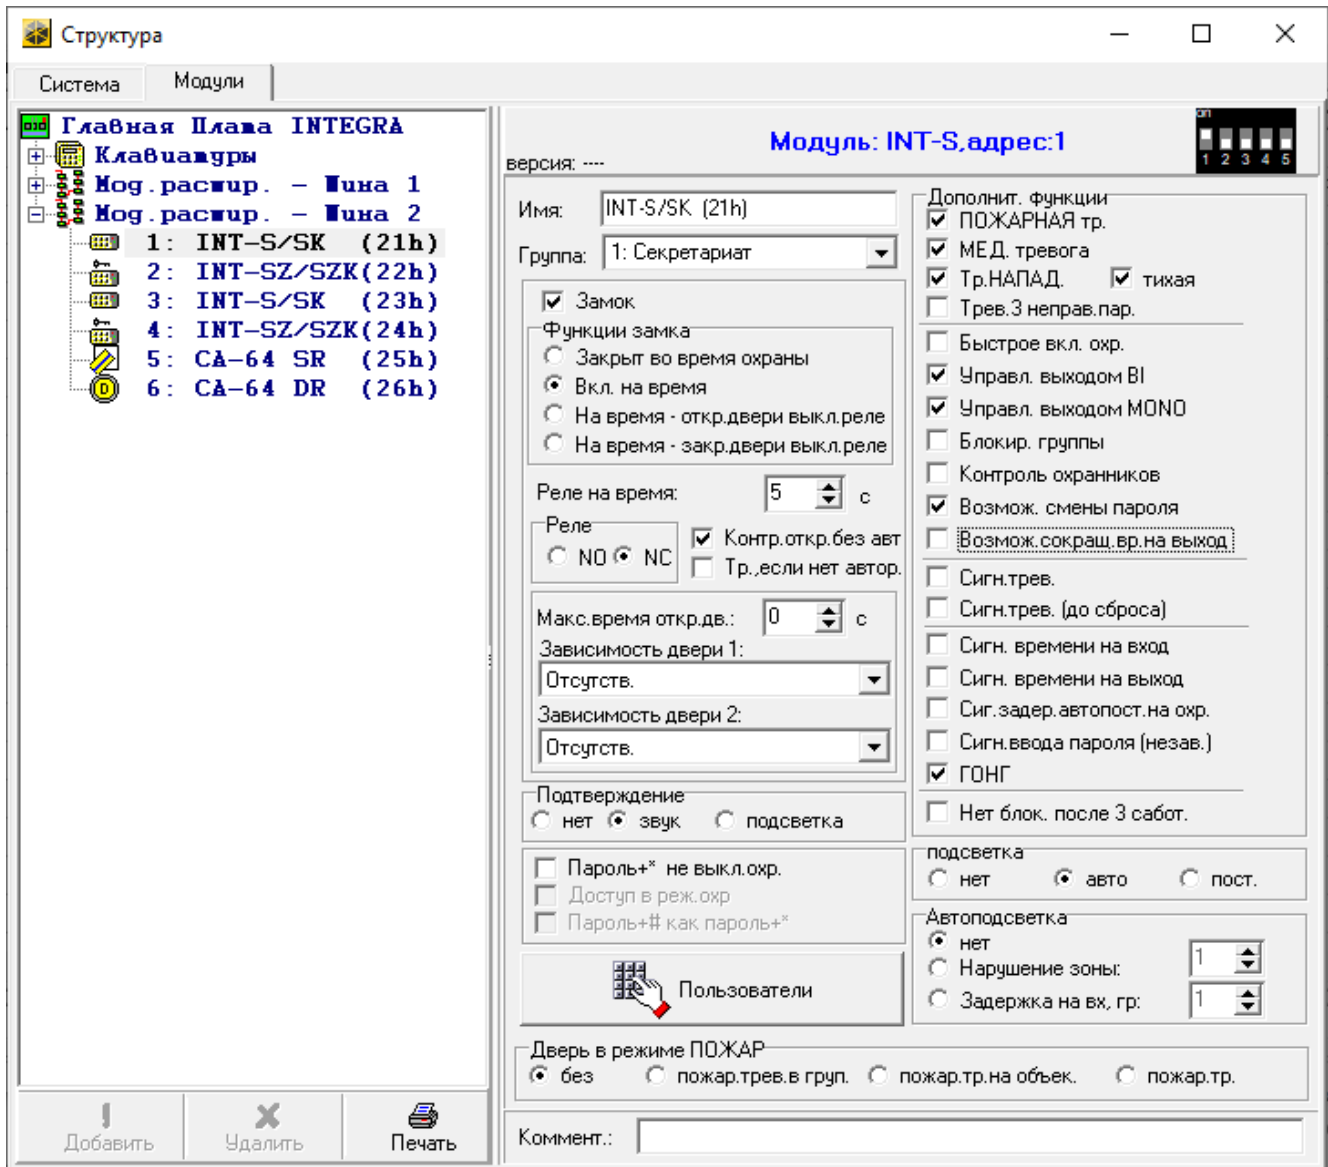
Структура

Система | Модули

Главная Плата INTEGRA
Клавиатуры
Мод.расшир. – Шина 1
Мод.расшир. – Шина 2
1: INT-S/SK (21h)
2: INT-SZ/SZK(22h)
3: INT-S/SK (23h)
4: INT-SZ/SZK(24h)
5: CA-64 SR (25h)
6: CA-64 DR (26h)

Добавить
Удалить
Печать

Модуль: INT-S,адрес:1
on
1 2 3 4 5
версия: ----

Имя: INT-S/SK (21h)
Группа: 1: Секретариат

Замок
Функции замка
Закрыт во время охраны
Вкл. на время
На время - откр.двери выкл.реле
На время - закр.двери выкл.реле

Реле на время: 5 с
Реле
NO NC
Контр.откр.без авт
Тр.,если нет автор.

Макс.время откр.дв.: 0 с
Зависимость двери 1:
Отсутств.
Зависимость двери 2:
Отсутств.

Подтверждение
нет звук подсветка

Пароль+* не выкл.охр.
Доступ в реж.охр
Пароль+# как пароль+*

Пользователи

Дополнит. функции
ПОЖАРНАЯ тр.
МЕД. тревога
Тр.НАПАД. тихая
Трев.3 неправ.пар.
Быстрое вкл. охр.
Управл. выходом BI
Управл. выходом MONO
Блокир. группы
Контроль охранников
Возмож. смены пароля
Возмож.сокращ.вр.на выход
Сигн.трев.
Сигн.трев. (до сброса)
Сигн. времени на вход
Сигн. времени на выход
Сиг.задер.автопост.на охр.
Сигн.ввода пароля (незав.)
ГОНГ
Нет блок. после 3 сабот.

подсветка
нет авто пост.

Автоподсветка
нет
Нарушение зоны: 1
Задержка на вх, гр: 1

Дверь в режиме ПОЖАР
без пожар.трев.в груп. пожар.тр.на объек. пожар.тр.

Коммент.: